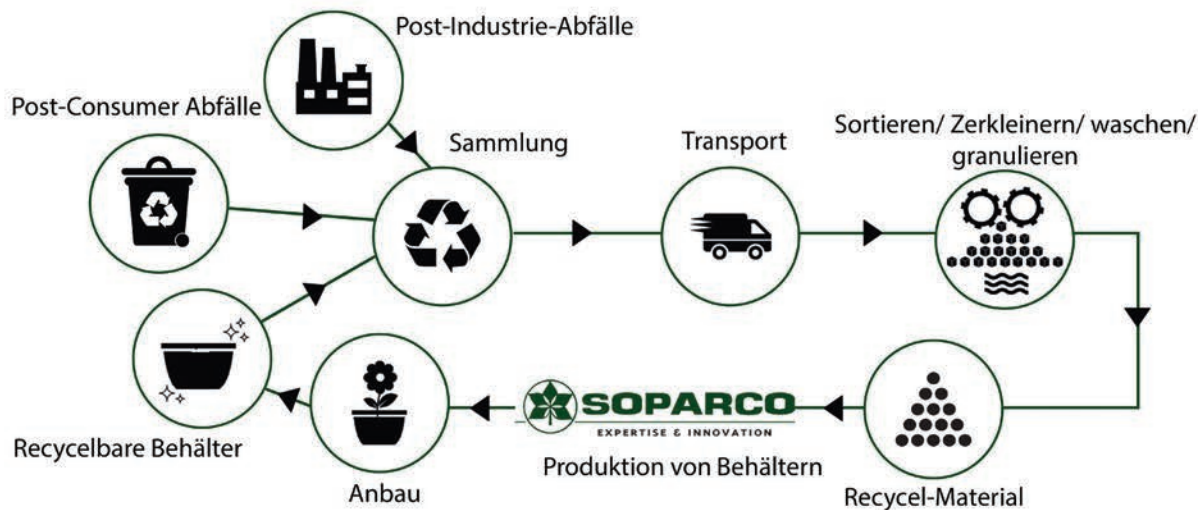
Post-Industrie-Abfälle

Post-Consumer Abfälle

Sammlung

Transport

Sortieren/ Zerkleinern/ waschen/ granulieren

Recycel-Material

SOPARCO
EXPERTISE & INNOVATION

Produktion von Behältern

Anbau

Recycelbare Behälter